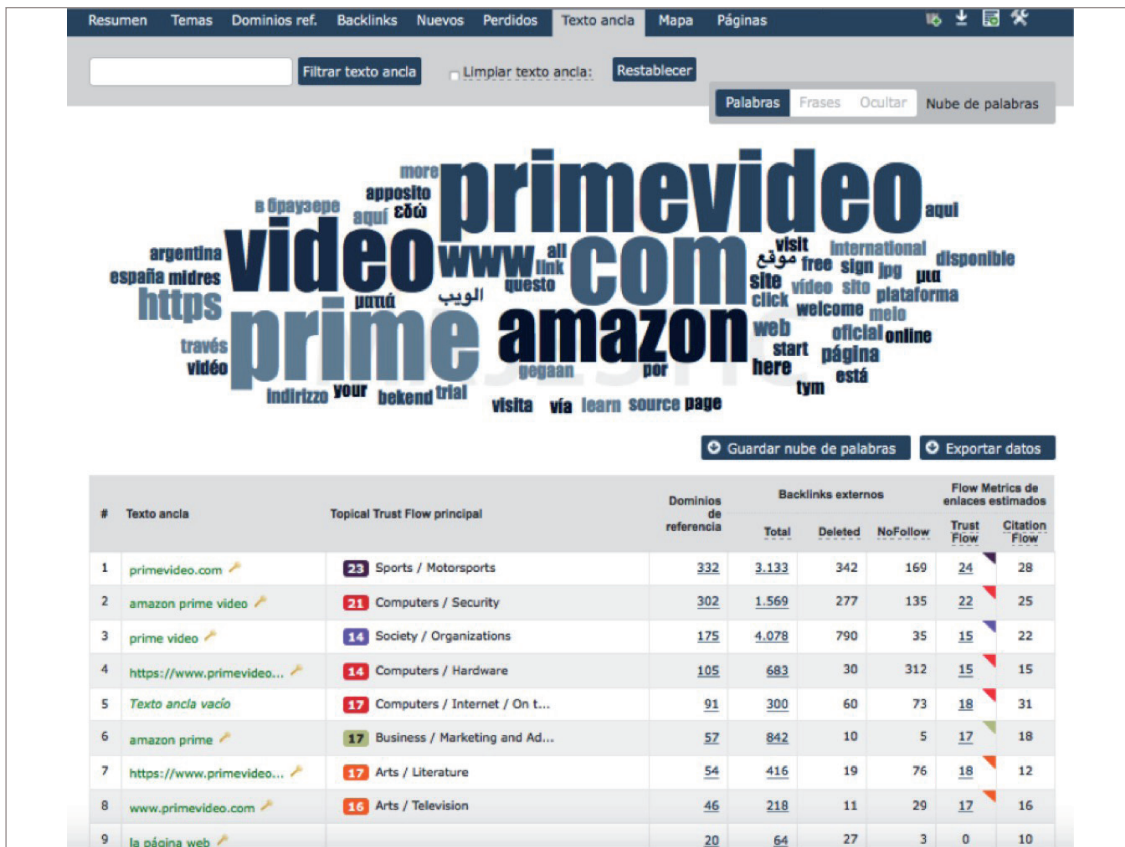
Resumen Temas Dominios ref. Backlinks Nuevos Perdidos Texto ancla Mapa Páginas

Filtrar texto ancla
Limpiar texto ancla:
Restablecer

Palabras Frases Ocultar Nube de palabras

more primevideo apposito в браузере εδώ aquí aqui argentina video www all com visit موقع international disponible españa midres link free sign jpg μια https questo site vídeo sito plataforma الويب μαπά click welcome melo prime amazon web oficial online través start página vídeo gegaan here por está your bekend trial tym indirizzo visita vía learn source page

Guardar nube de palabras
Exportar datos

| # | Texto ancla | Topical Trust Flow principal | Dominios de referencia | Backlinks externos Total | Deleted | NoFollow | Flow Metrics de enlaces estimados Trust Flow | Citation Flow |
|---|---|---|---|---|---|---|---|---|
| 1 | primevideo.com | 23 Sports / Motorsports | 332 | 3.133 | 342 | 169 | 24 | 28 |
| 2 | amazon prime video | 21 Computers / Security | 302 | 1.569 | 277 | 135 | 22 | 25 |
| 3 | prime video | 14 Society / Organizations | 175 | 4.078 | 790 | 35 | 15 | 22 |
| 4 | https://www.primevideo... | 14 Computers / Hardware | 105 | 683 | 30 | 312 | 15 | 15 |
| 5 | Texto ancla vacío | 17 Computers / Internet / On t... | 91 | 300 | 60 | 73 | 18 | 31 |
| 6 | amazon prime | 17 Business / Marketing and Ad... | 57 | 842 | 10 | 5 | 17 | 18 |
| 7 | https://www.primevideo... | 17 Arts / Literature | 54 | 416 | 19 | 76 | 18 | 12 |
| 8 | www.primevideo.com | 16 Arts / Television | 46 | 218 | 11 | 29 | 17 | 16 |
| 9 | la página web | | 20 | 64 | 27 | 3 | 0 | 10 |